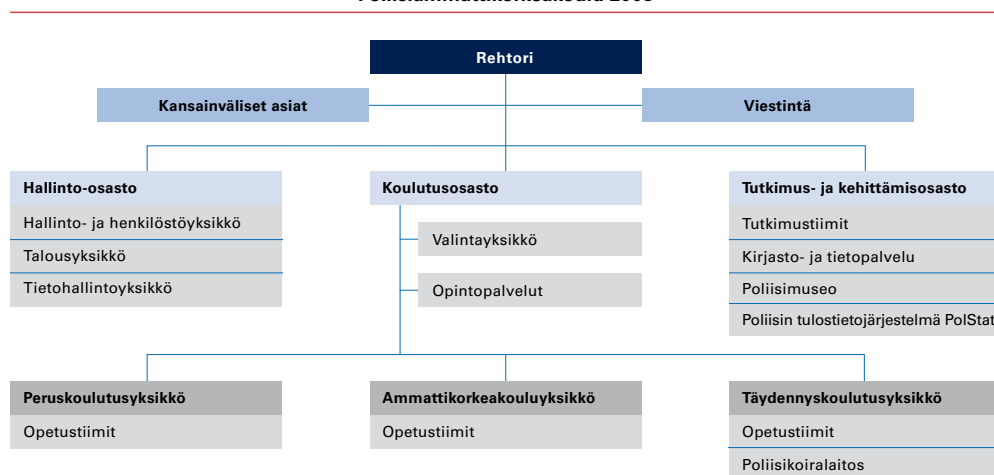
Poliisiammattikorkeakoulu 2009

Rehtori

Kansainväliset asiat

Viestintä

Hallinto-osasto

Hallinto- ja henkilöstöyksikkö

Talousyksikkö

Tietohallintoyksikkö

Koulutusosasto

Valintayksikkö

Opintopalvelut

Tutkimus- ja kehittämisosasto

Tutkimustiimit

Kirjasto- ja tietopalvelu

Poliisimuseo

Poliisin tulostietojärjestelmä PolStat

Peruskoulutusyksikkö

Opetustiimit

Ammattikorkeakouluyksikkö

Opetustiimit

Täydennyskoulutusyksikkö

Opetustiimit

Poliisikoiralaitos